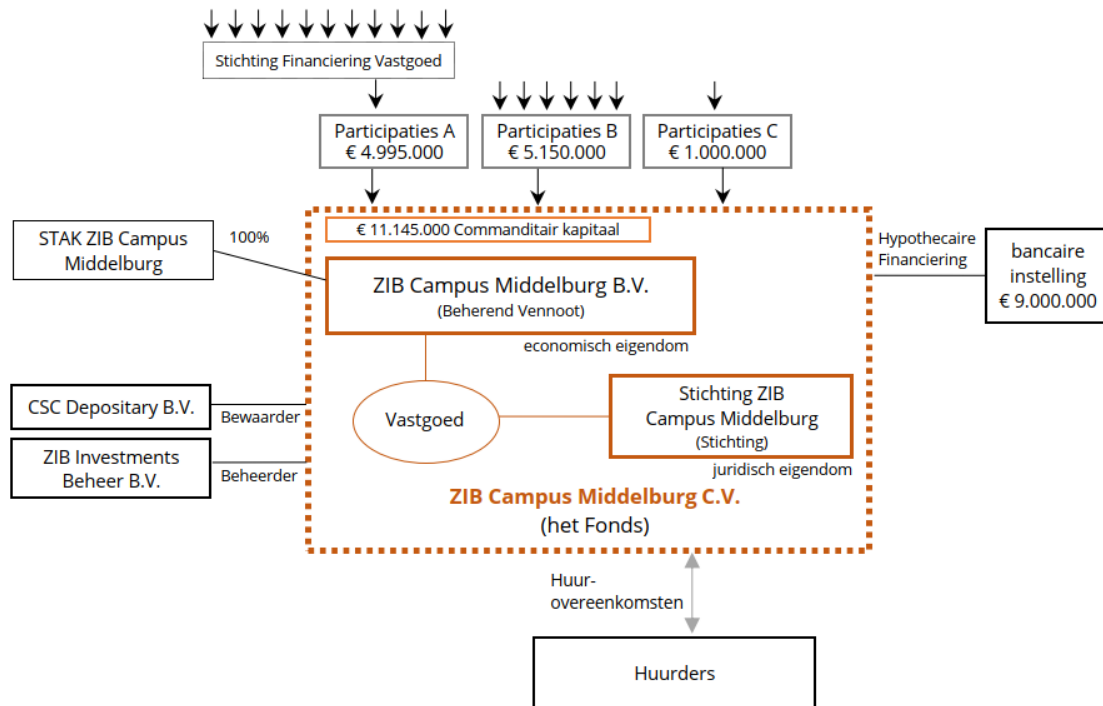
Stichting Financiering Vastgoed

Participaties A
€ 4.995.000

Participaties B
€ 5.150.000

Participaties C
€ 1.000.000

€ 11.145.000 Commanditair kapitaal

STAK ZIB Campus Middelburg

100%

ZIB Campus Middelburg B.V.
(Beherend Vennoot)

economisch eigendom

Hypothecaire Financiering

bancaire instelling
€ 9.000.000

CSC Depositary B.V.

Bewaarder

ZIB Investments Beheer B.V.

Beheerder

Vastgoed

Stichting ZIB Campus Middelburg
(Stichting)

juridisch eigendom

ZIB Campus Middelburg C.V.
(het Fonds)

Huurovereenkomsten

Huurders